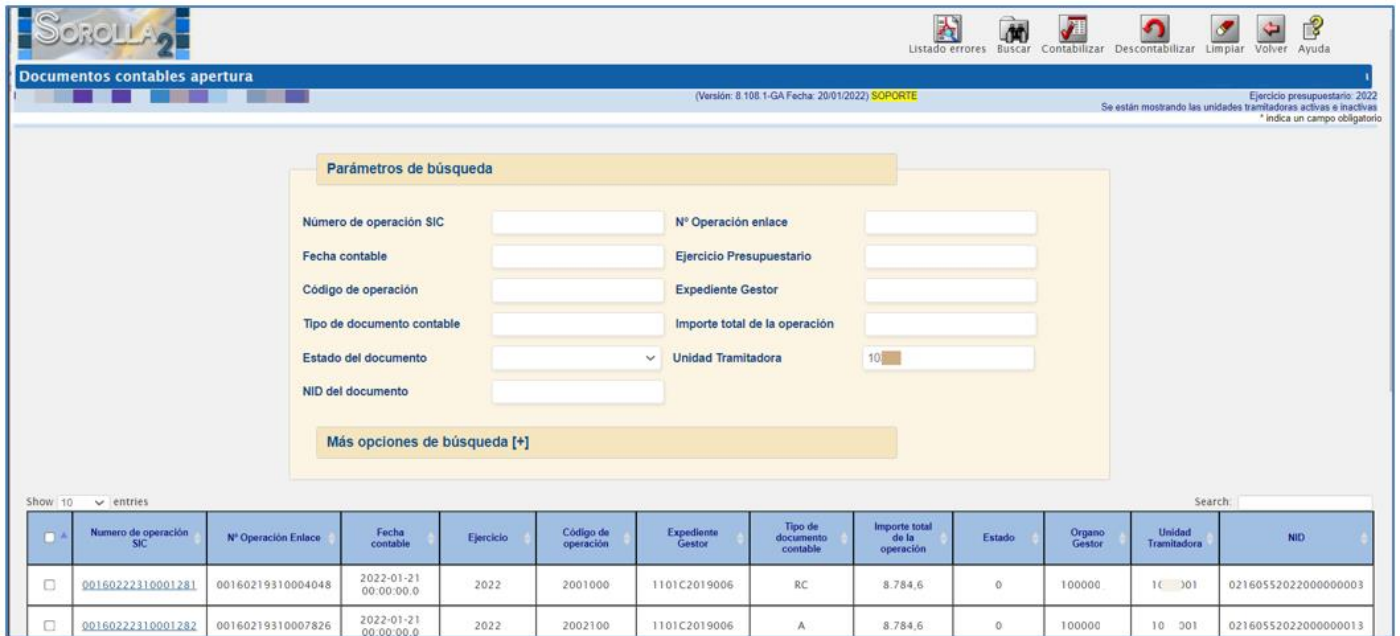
SOROLLA 2

Listado errores Buscar Contabilizar Descontabilizar Limpiar Volver Ayuda

Documentos contables apertura

(Versión: 8.108.1-GA Fecha: 20/01/2022) SOPORTE

Ejercicio presupuestario: 2022
Se están mostrando las unidades tramitadoras activas e inactivas
* indica un campo obligatorio

Parámetros de búsqueda

Número de operación SIC
Nº Operación enlace
Fecha contable
Ejercicio Presupuestario
Código de operación
Expediente Gestor
Tipo de documento contable
Importe total de la operación
Estado del documento
Unidad Tramitadora 10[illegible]
NID del documento

Más opciones de búsqueda [+]

Show 10 entries

Search:

| | Numero de operación SIC | Nº Operación Enlace | Fecha contable | Ejercicio | Código de operación | Expediente Gestor | Tipo de documento contable | Importe total de la operación | Estado | Organo Gestor | Unidad Tramitadora | NID |
|---|---|---|---|---|---|---|---|---|---|---|---|---|
| | 00160222310001281 | 00160219310004048 | 2022-01-21 00:00:00.0 | 2022 | 2001000 | 1101C2019006 | RC | 8.784,6 | 0 | 100000 | 1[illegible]001 | 02160552022000000003 |
| | 00160222310001282 | 00160219310007826 | 2022-01-21 00:00:00.0 | 2022 | 2002100 | 1101C2019006 | A | 8.784,6 | 0 | 100000 | 10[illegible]001 | 02160552022000000013 |